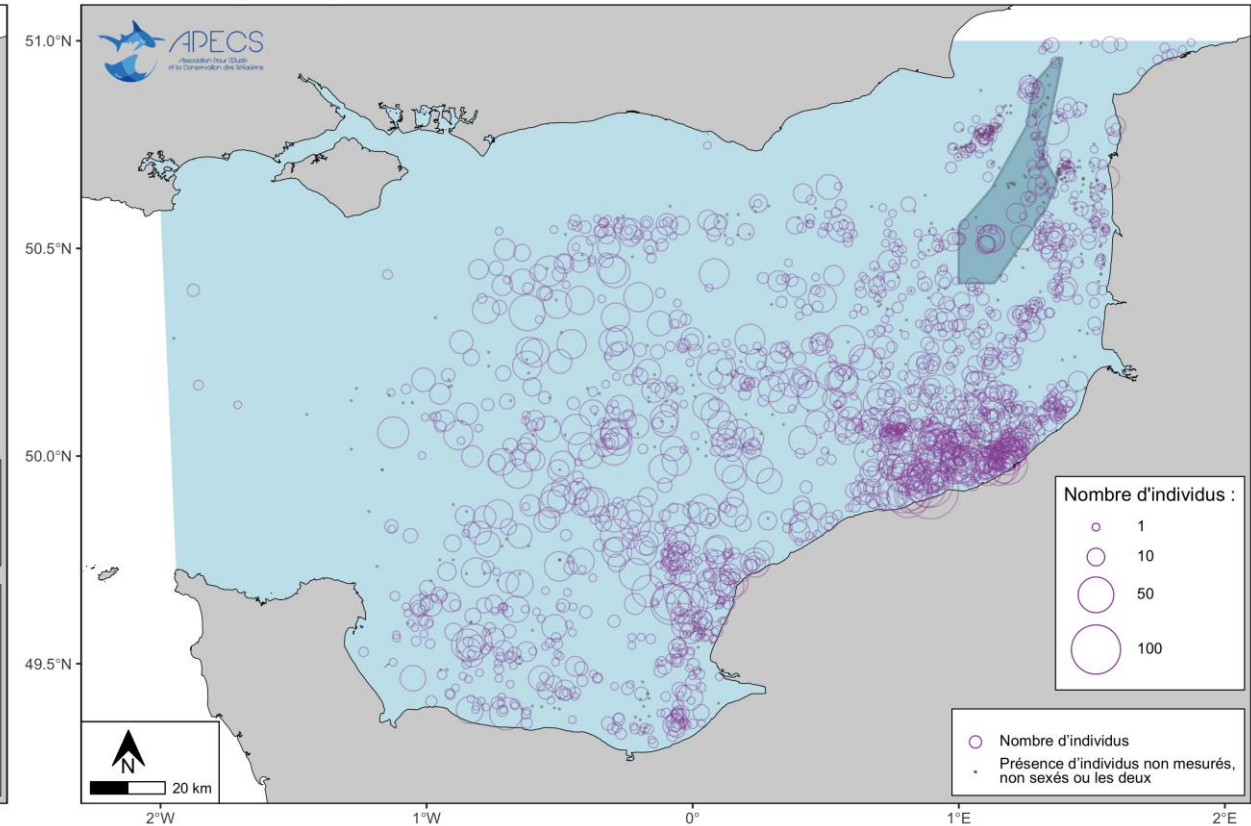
APECS
Association Pour l'Etude et la Conservation des Sélaciens

51.0°N
50.5°N
50.0°N
49.5°N

Nombre d'individus :
1
10
50
100

N
20 km

Nombre d'individus
Présence d'individus non mesurés, non sexés ou les deux

2°W
1°W
0°
1°E
2°E